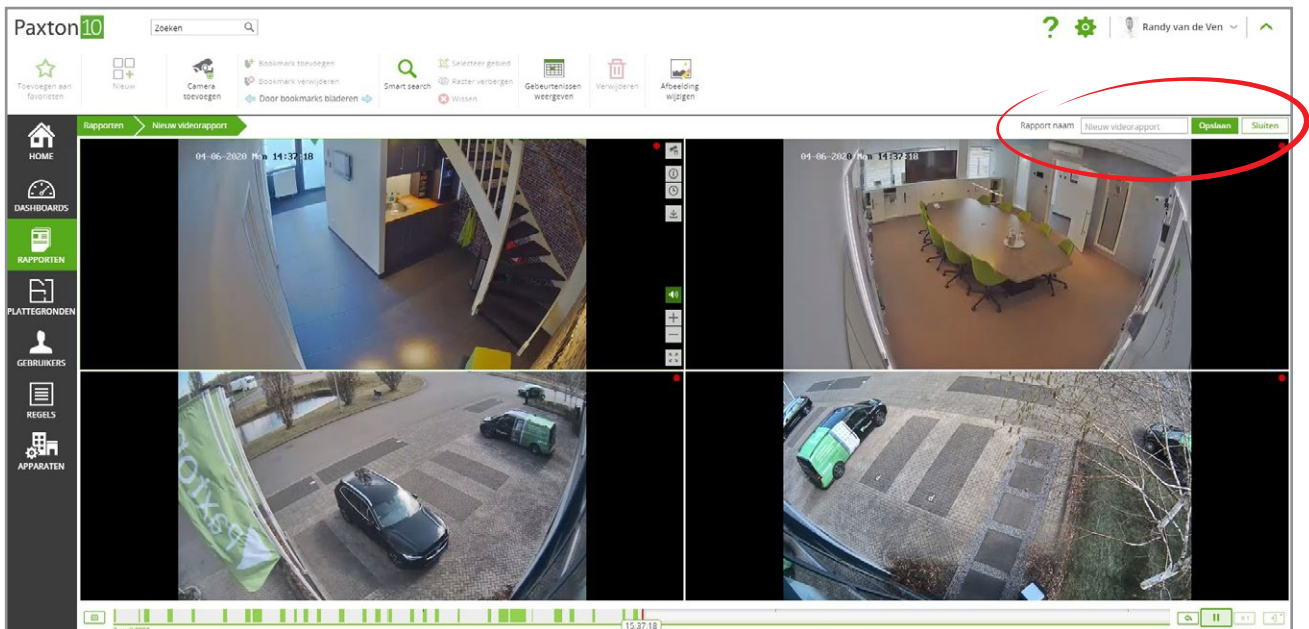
Paxton10

Zoeken

?

Randy van de Ven

Toevoegen aan favorieten

Nieuw

Camera toevoegen

Bookmark toevoegen
Bookmark verwijderen
Door bookmarks bladeren

Smart search

Selecteer gebied
Raster verbergen
Wissen

Gebeurtenissen weergeven

Verwijderen

Afbeelding wijzigen

HOME

DASHBOARDS

RAPPORTEN

PLATTEGRONDEN

GEBRUIKERS

REGELS

APPARATEN

Rapporten

Nieuw videorapport

Rapport naam

Nieuw videorapport

Opslaan

Sluiten

04-06-2020 Mon 14:37:18

04-06-2020 Mon 14:37:18

paxton

15:37:18